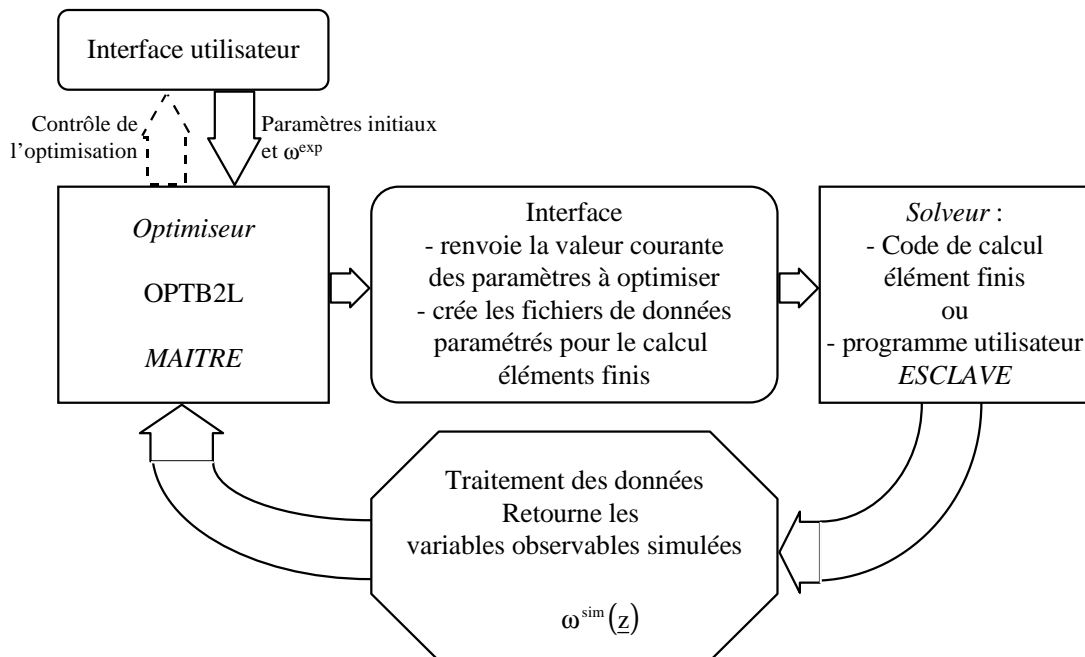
Interface utilisateur

Contrôle de l'optimisation

Paramètres initiaux et $\omega^{exp}$

*Optimiseur*

OPTB2L

*MAITRE*

Interface
- renvoie la valeur courante des paramètres à optimiser
- crée les fichiers de données paramétrés pour le calcul éléments finis

*Solveur* :
- Code de calcul élément finis
ou
- programme utilisateur
*ESCLAVE*

Traitement des données
Retourne les variables observables simulées

$\omega^{sim}(\underline{z})$